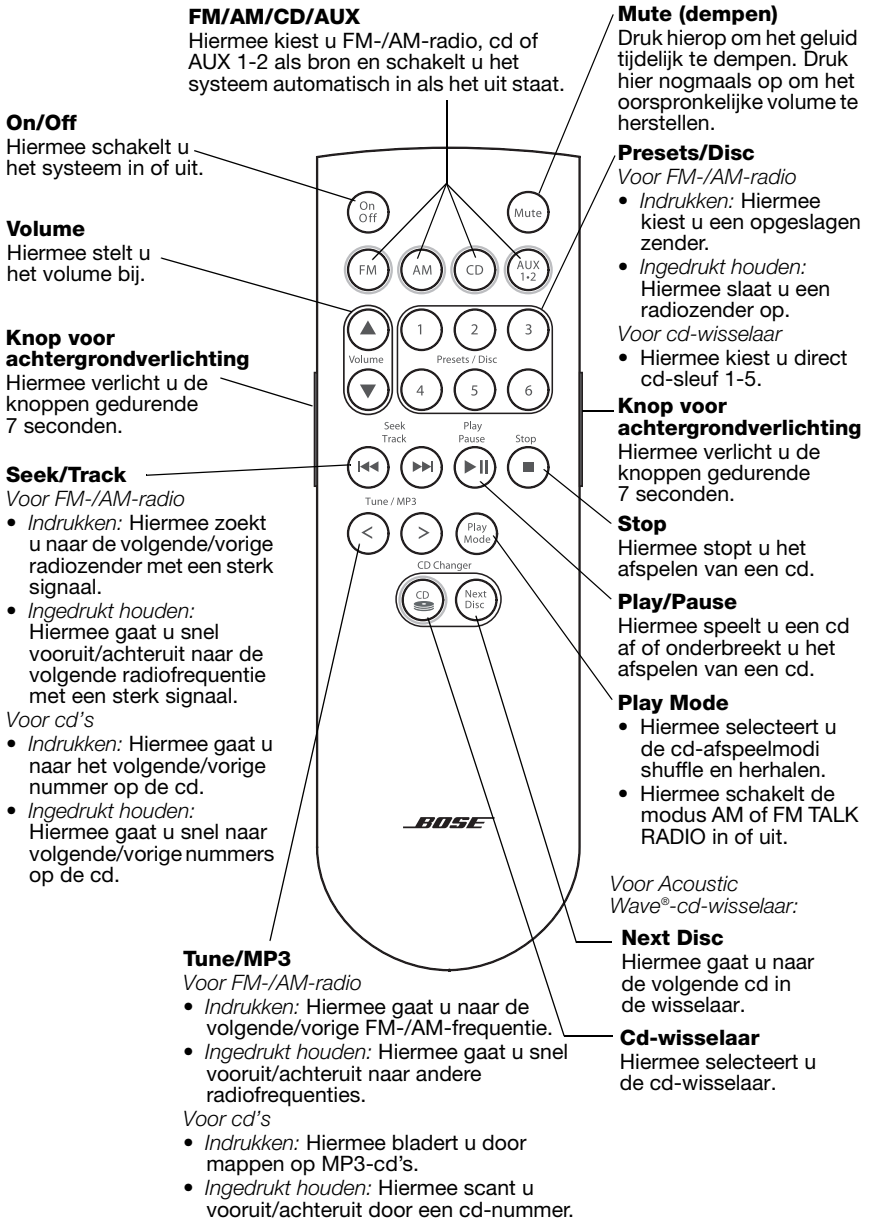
**FM/AM/CD/AUX**
Hiermee kiest u FM-/AM-radio, cd of AUX 1-2 als bron en schakelt u het systeem automatisch in als het uit staat.

**Mute (dempen)**
Druk hierop om het geluid tijdelijk te dempen. Druk hier nogmaals op om het oorspronkelijke volume te herstellen.

**On/Off**
Hiermee schakelt u het systeem in of uit.

**Volume**
Hiermee stelt u het volume bij.

**Knop voor achtergrondverlichting**
Hiermee verlicht u de knoppen gedurende 7 seconden.

**Seek/Track**
*Voor FM-/AM-radio*
• *Indrukken:* Hiermee zoekt u naar de volgende/vorige radiozender met een sterk signaal.
• *Ingedrukt houden:* Hiermee gaat u snel vooruit/achteruit naar de volgende radiofrequentie met een sterk signaal.
*Voor cd's*
• *Indrukken:* Hiermee gaat u naar het volgende/vorige nummer op de cd.
• *Ingedrukt houden:* Hiermee gaat u snel naar volgende/vorige nummers op de cd.

On Off
Mute
FM
AM
CD
AUX 1•2
Volume
1
2
3
4
5
6
Presets / Disc
Seek Track
Play Pause
Stop
Tune / MP3
<
>
Play Mode
CD Changer
CD
Next Disc
BOSE

**Presets/Disc**
*Voor FM-/AM-radio*
• *Indrukken:* Hiermee kiest u een opgeslagen zender.
• *Ingedrukt houden:* Hiermee slaat u een radiozender op.
*Voor cd-wisselaar*
• Hiermee kiest u direct cd-sleuf 1-5.

**Knop voor achtergrondverlichting**
Hiermee verlicht u de knoppen gedurende 7 seconden.

**Stop**
Hiermee stopt u het afspelen van een cd.

**Play/Pause**
Hiermee speelt u een cd af of onderbreekt u het afspelen van een cd.

**Play Mode**
• Hiermee selecteert u de cd-afspeelmodi shuffle en herhalen.
• Hiermee schakelt de modus AM of FM TALK RADIO in of uit.

*Voor Acoustic Wave®-cd-wisselaar:*

**Next Disc**
Hiermee gaat u naar de volgende cd in de wisselaar.

**Cd-wisselaar**
Hiermee selecteert u de cd-wisselaar.

**Tune/MP3**
*Voor FM-/AM-radio*
• *Indrukken:* Hiermee gaat u naar de volgende/vorige FM-/AM-frequentie.
• *Ingedrukt houden:* Hiermee gaat u snel vooruit/achteruit naar andere radiofrequenties.
*Voor cd's*
• *Indrukken:* Hiermee bladert u door mappen op MP3-cd's.
• *Ingedrukt houden:* Hiermee scant u vooruit/achteruit door een cd-nummer.